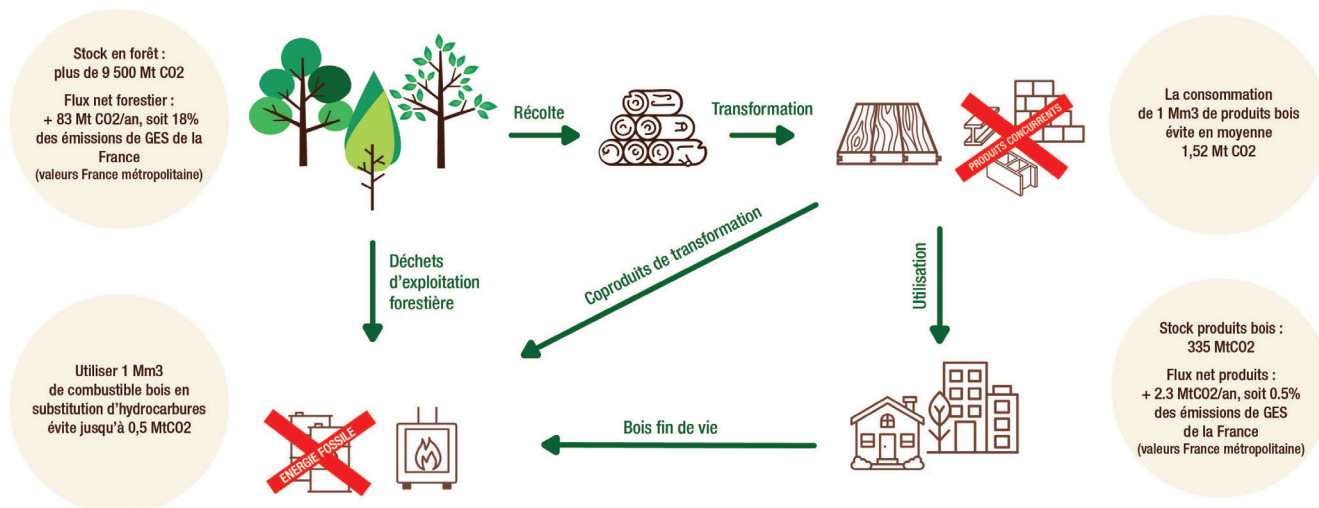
Stock en forêt :
plus de 9 500 Mt CO2

Flux net forestier :
+ 83 Mt CO2/an, soit 18% des émissions de GES de la France
(valeurs France métropolitaine)

Récolte

Transformation

PRODUITS CONCURRENTS

La consommation de 1 Mm3 de produits bois évite en moyenne 1,52 Mt CO2

Déchets d'exploitation forestière

Coproduits de transformation

Utilisation

Stock produits bois :
335 MtCO2

Flux net produits :
+ 2.3 MtCO2/an, soit 0.5% des émissions de GES de la France
(valeurs France métropolitaine)

Utiliser 1 Mm3 de combustible bois en substitution d'hydrocarbures évite jusqu'à 0,5 MtCO2

ÉNERGIE FOSSILE

Bois fin de vie